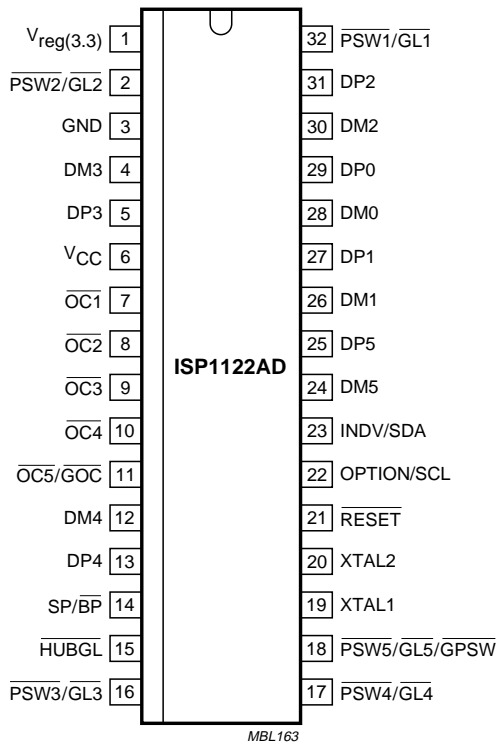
$V_{reg(3.3)}$ 1
$\overline{PSW2}/\overline{GL2}$ 2
GND 3
DM3 4
DP3 5
$V_{CC}$ 6
$\overline{OC1}$ 7
$\overline{OC2}$ 8
$\overline{OC3}$ 9
$\overline{OC4}$ 10
$\overline{OC5}/\overline{GOC}$ 11
DM4 12
DP4 13
SP/$\overline{BP}$ 14
$\overline{HUBGL}$ 15
$\overline{PSW3}/\overline{GL3}$ 16

ISP1122AD

32 $\overline{PSW1}/\overline{GL1}$
31 DP2
30 DM2
29 DP0
28 DM0
27 DP1
26 DM1
25 DP5
24 DM5
23 INDV/SDA
22 OPTION/SCL
21 $\overline{RESET}$
20 XTAL2
19 XTAL1
18 $\overline{PSW5}/\overline{GL5}/\overline{GPSW}$
17 $\overline{PSW4}/\overline{GL4}$

MBL163